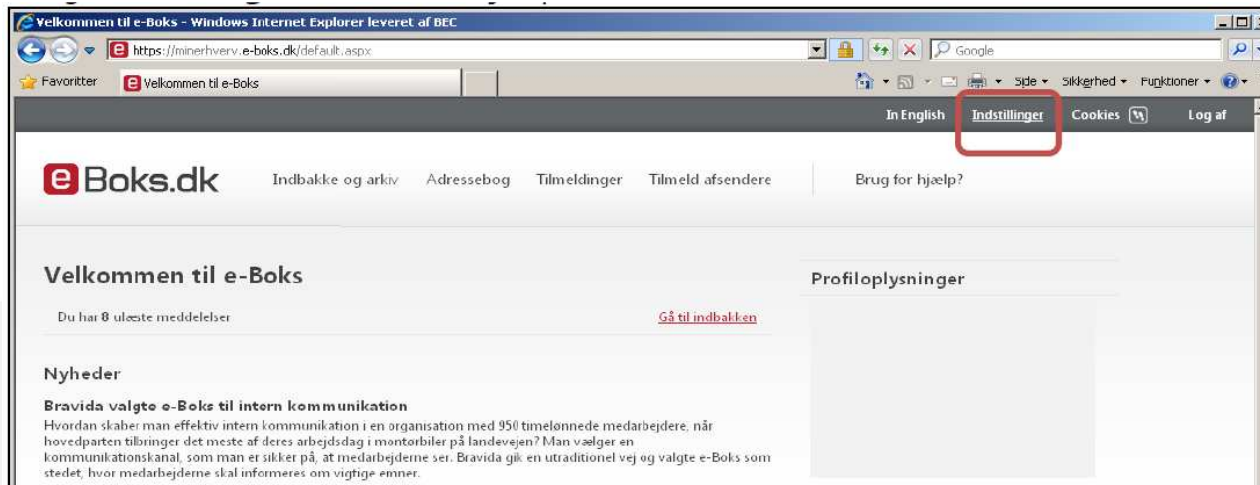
Velkommen til e-Boks - Windows Internet Explorer leveret af BEC

https://minerhverv.e-boks.dk/default.aspx

Google

Favoritter

Velkommen til e-Boks

Side ▾ Sikkerhed ▾ Funktioner ▾

In English Indstillinger Cookies Log af

e Boks.dk

Indbakke og arkiv Adressebog Tilmeldinger Tilmeld afsendere Brug for hjælp?

Velkommen til e-Boks

Du har 8 ulæste meddelelser

Gå til indbakken

Profiloplysninger

Nyheder

Bravida valgte e-Boks til intern kommunikation

Hvordan skaber man effektiv intern kommunikation i en organisation med 950 timelønnede medarbejdere, når hovedparten tilbringer det meste af deres arbejdsdag i montørbiler på landevejen? Man vælger en kommunikationskanal, som man er sikker på, at medarbejderne ser. Bravida gik en utraditionel vej og valgte e-Boks som stedet, hvor medarbejderne skal informeres om vigtige emner.